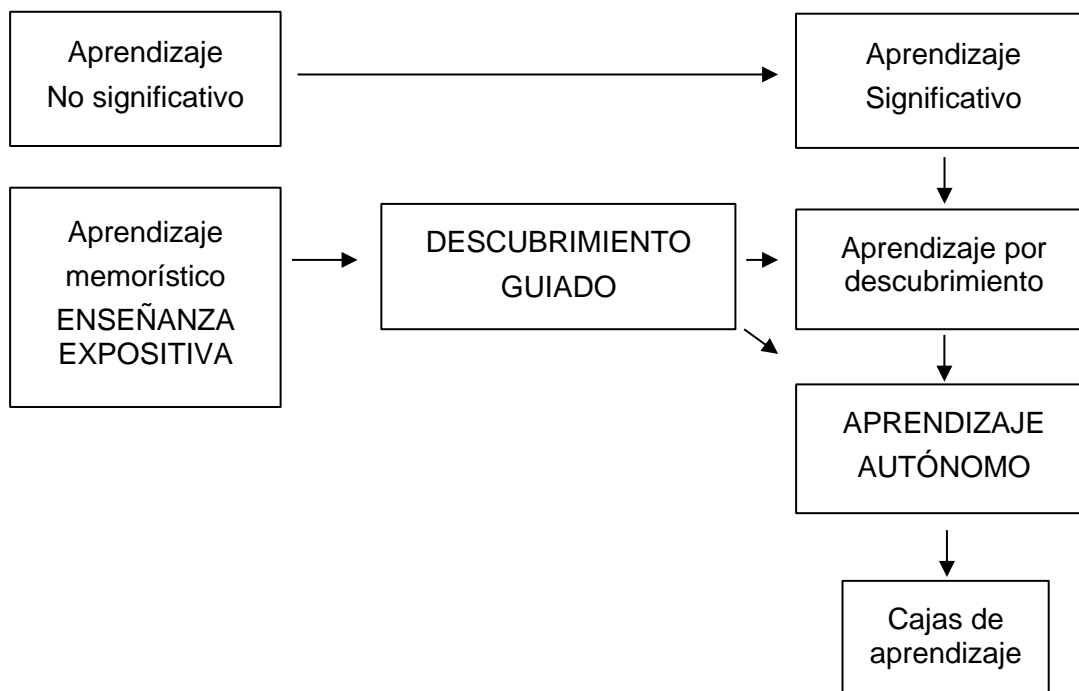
Aprendizaje
No significativo

Aprendizaje
Significativo

Aprendizaje
memorístico
ENSEÑANZA
EXPOSITIVA

DESCUBRIMIENTO
GUIADO

Aprendizaje por
descubrimiento

APRENDIZAJE
AUTÓNOMO

Cajas de
aprendizaje